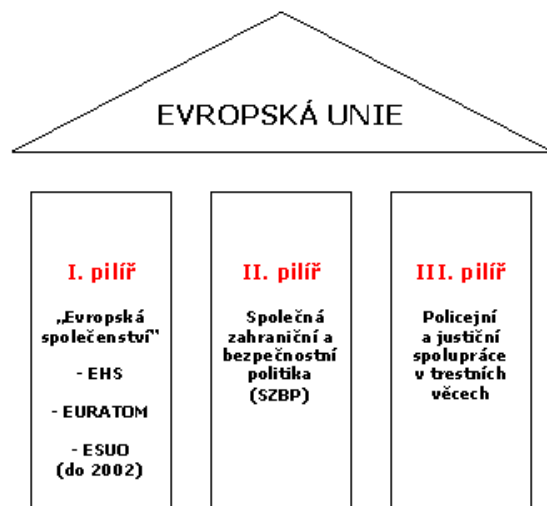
EVROPSKÁ UNIE

I. pilíř

„Evropská společenství"

- EHS

- EURATOM

- ESUO (do 2002)

II. pilíř

Společná zahraniční a bezpečnostní politika (SZBP)

III. pilíř

Policejní a justiční spolupráce v trestních věcech